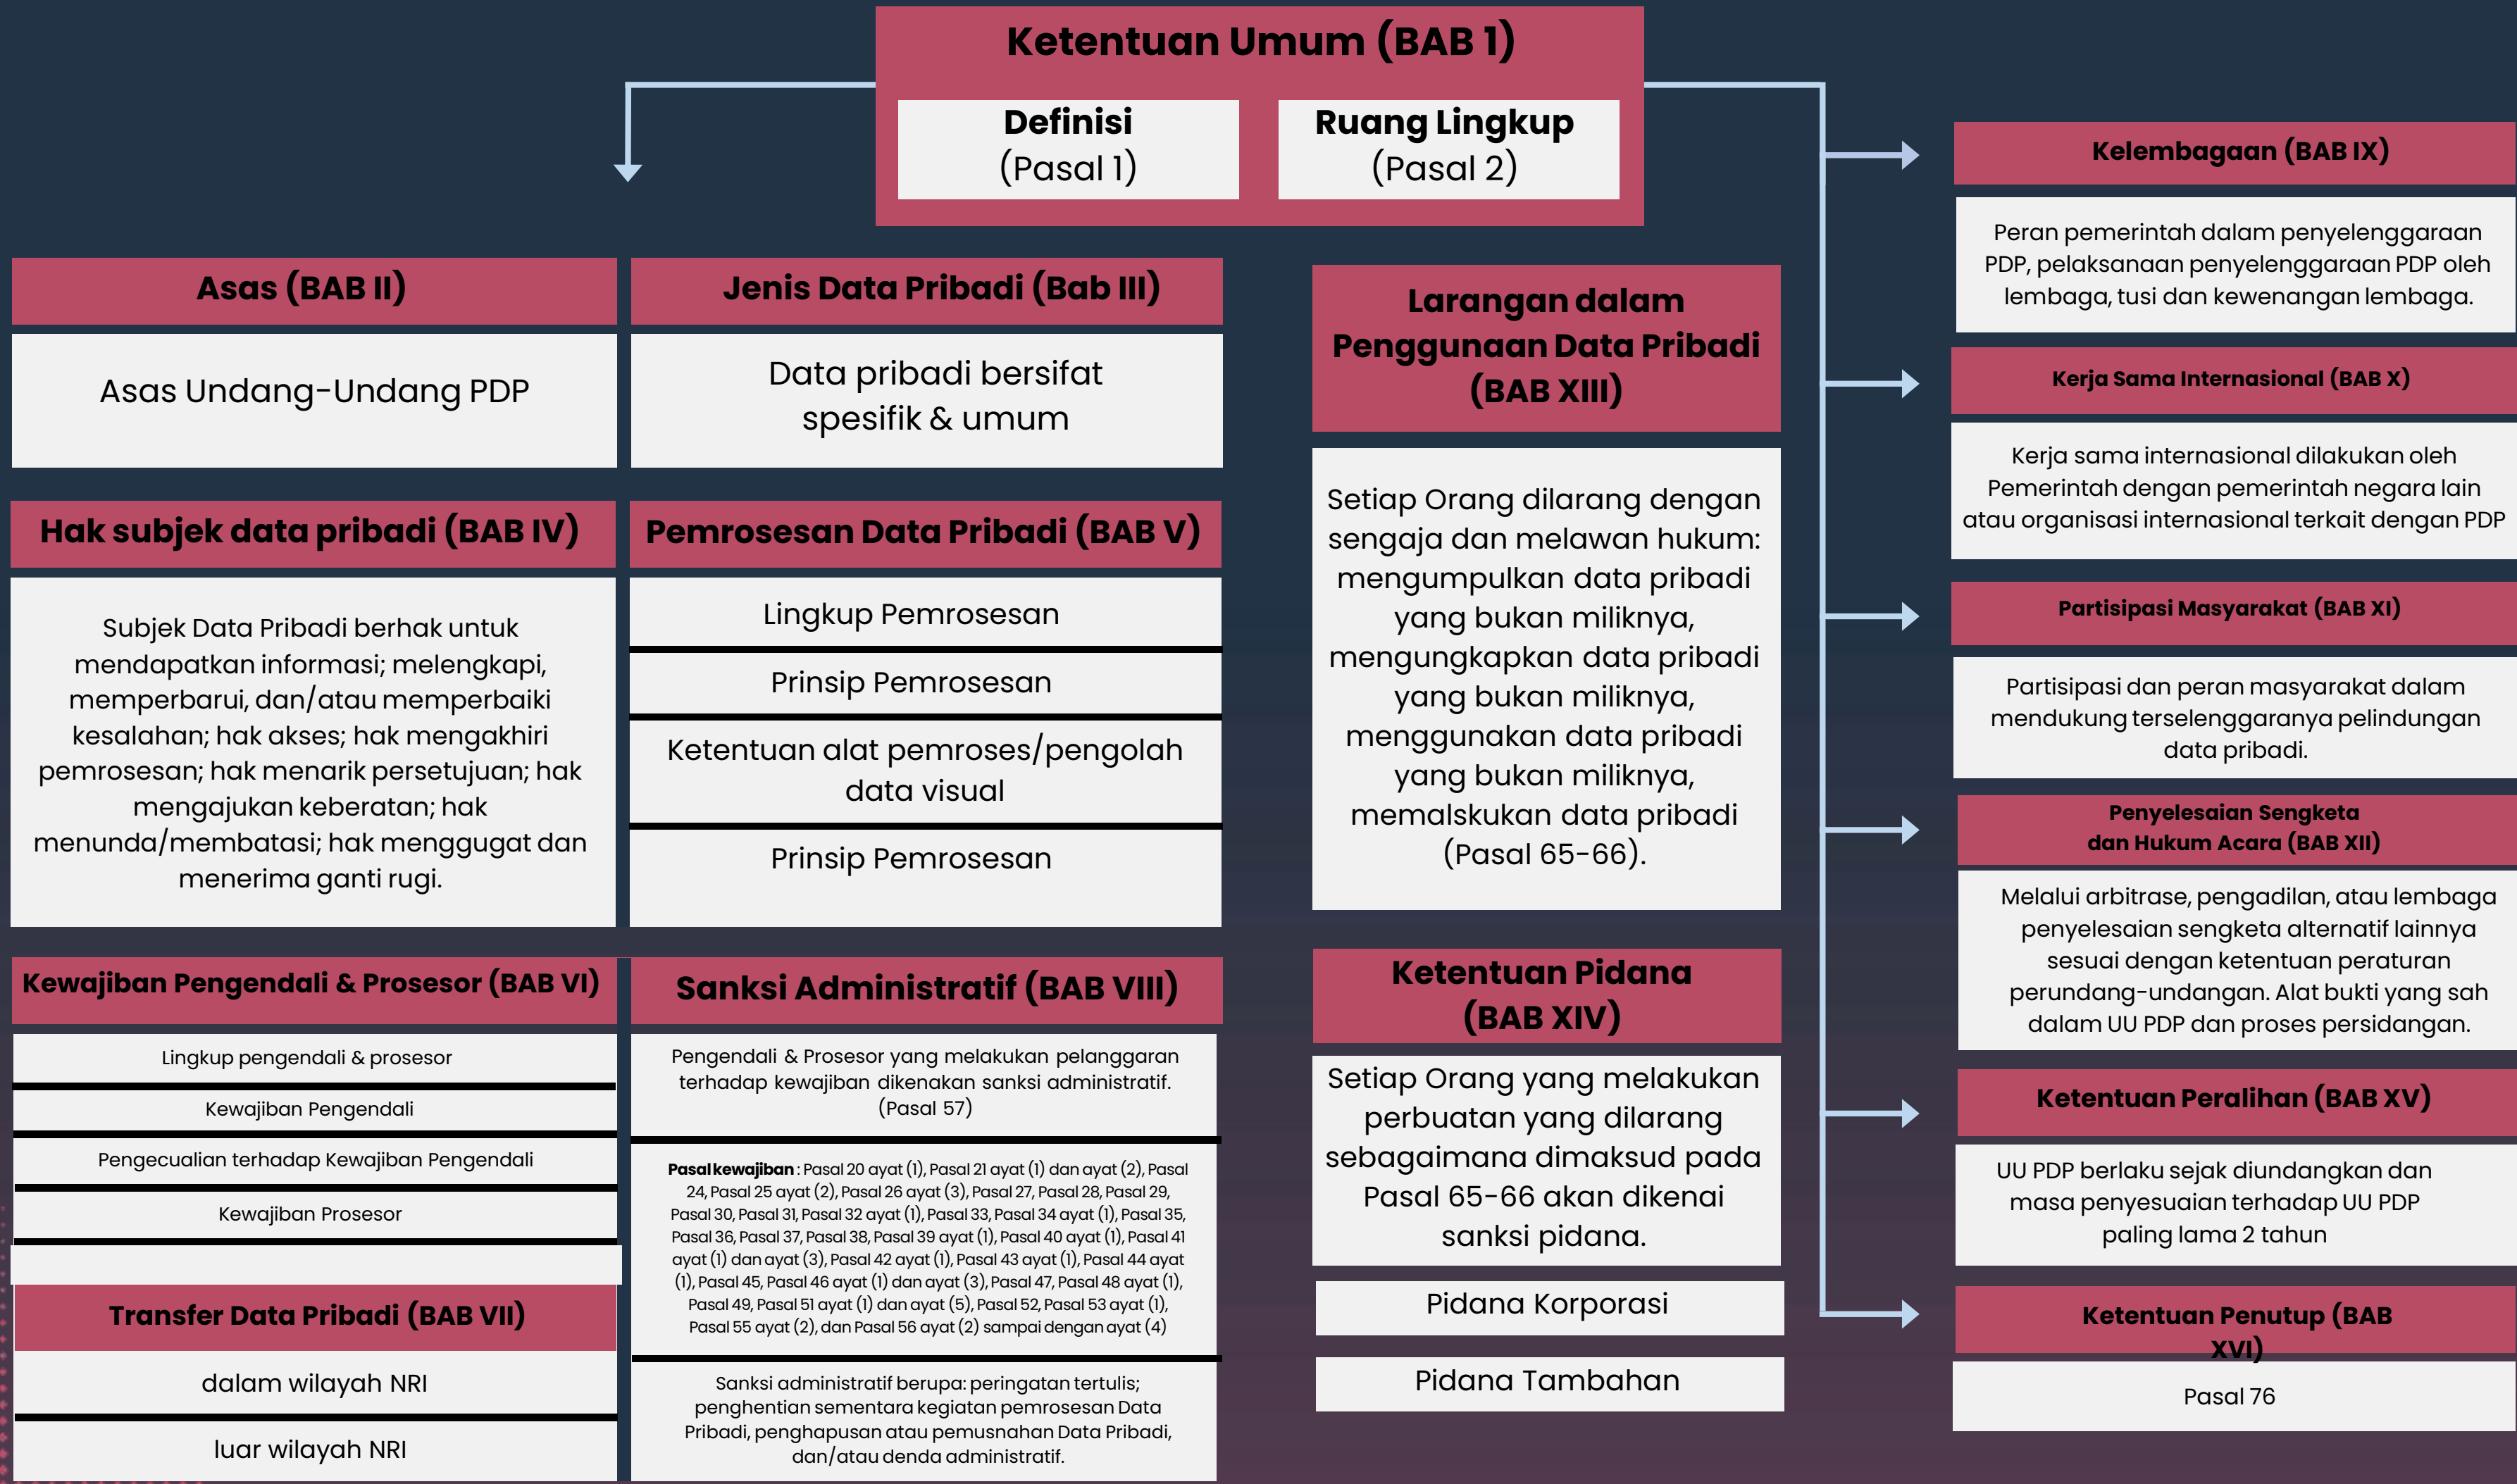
Ketentuan Umum (BAB 1)

Definisi
(Pasal 1)

Ruang Lingkup
(Pasal 2)

Asas (BAB II)

Asas Undang-Undang PDP

Jenis Data Pribadi (Bab III)

Data pribadi bersifat spesifik & umum

Hak subjek data pribadi (BAB IV)

Subjek Data Pribadi berhak untuk mendapatkan informasi; melengkapi, memperbarui, dan/atau memperbaiki kesalahan; hak akses; hak mengakhiri pemrosesan; hak menarik persetujuan; hak mengajukan keberatan; hak menunda/membatasi; hak menggugat dan menerima ganti rugi.

Pemrosesan Data Pribadi (BAB V)

Lingkup Pemrosesan

Prinsip Pemrosesan

Ketentuan alat pemroses/pengolah data visual

Prinsip Pemrosesan

Kewajiban Pengendali & Prosesor (BAB VI)

Lingkup pengendali & prosesor

Kewajiban Pengendali

Pengecualian terhadap Kewajiban Pengendali

Kewajiban Prosesor

Transfer Data Pribadi (BAB VII)

dalam wilayah NRI

luar wilayah NRI

Sanksi Administratif (BAB VIII)

Pengendali & Prosesor yang melakukan pelanggaran terhadap kewajiban dikenakan sanksi administratif. (Pasal 57)

Pasal kewajiban : Pasal 20 ayat (1), Pasal 21 ayat (1) dan ayat (2), Pasal 24, Pasal 25 ayat (2), Pasal 26 ayat (3), Pasal 27, Pasal 28, Pasal 29, Pasal 30, Pasal 31, Pasal 32 ayat (1), Pasal 33, Pasal 34 ayat (1), Pasal 35, Pasal 36, Pasal 37, Pasal 38, Pasal 39 ayat (1), Pasal 40 ayat (1), Pasal 41 ayat (1) dan ayat (3), Pasal 42 ayat (1), Pasal 43 ayat (1), Pasal 44 ayat (1), Pasal 45, Pasal 46 ayat (1) dan ayat (3), Pasal 47, Pasal 48 ayat (1), Pasal 49, Pasal 51 ayat (1) dan ayat (5), Pasal 52, Pasal 53 ayat (1), Pasal 55 ayat (2), dan Pasal 56 ayat (2) sampai dengan ayat (4)

Sanksi administratif berupa: peringatan tertulis; penghentian sementara kegiatan pemrosesan Data Pribadi, penghapusan atau pemusnahan Data Pribadi, dan/atau denda administratif.

Larangan dalam Penggunaan Data Pribadi (BAB XIII)

Setiap Orang dilarang dengan sengaja dan melawan hukum: mengumpulkan data pribadi yang bukan miliknya, mengungkapkan data pribadi yang bukan miliknya, menggunakan data pribadi yang bukan miliknya, memalskukan data pribadi (Pasal 65-66).

Ketentuan Pidana (BAB XIV)

Setiap Orang yang melakukan perbuatan yang dilarang sebagaimana dimaksud pada Pasal 65-66 akan dikenai sanksi pidana.

Pidana Korporasi

Pidana Tambahan

Kelembagaan (BAB IX)

Peran pemerintah dalam penyelenggaraan PDP, pelaksanaan penyelenggaraan PDP oleh lembaga, tusi dan kewenangan lembaga.

Kerja Sama Internasional (BAB X)

Kerja sama internasional dilakukan oleh Pemerintah dengan pemerintah negara lain atau organisasi internasional terkait dengan PDP

Partisipasi Masyarakat (BAB XI)

Partisipasi dan peran masyarakat dalam mendukung terselenggaranya pelindungan data pribadi.

Penyelesaian Sengketa dan Hukum Acara (BAB XII)

Melalui arbitrase, pengadilan, atau lembaga penyelesaian sengketa alternatif lainnya sesuai dengan ketentuan peraturan perundang-undangan. Alat bukti yang sah dalam UU PDP dan proses persidangan.

Ketentuan Peralihan (BAB XV)

UU PDP berlaku sejak diundangkan dan masa penyesuaian terhadap UU PDP paling lama 2 tahun

Ketentuan Penutup (BAB XVI)

Pasal 76